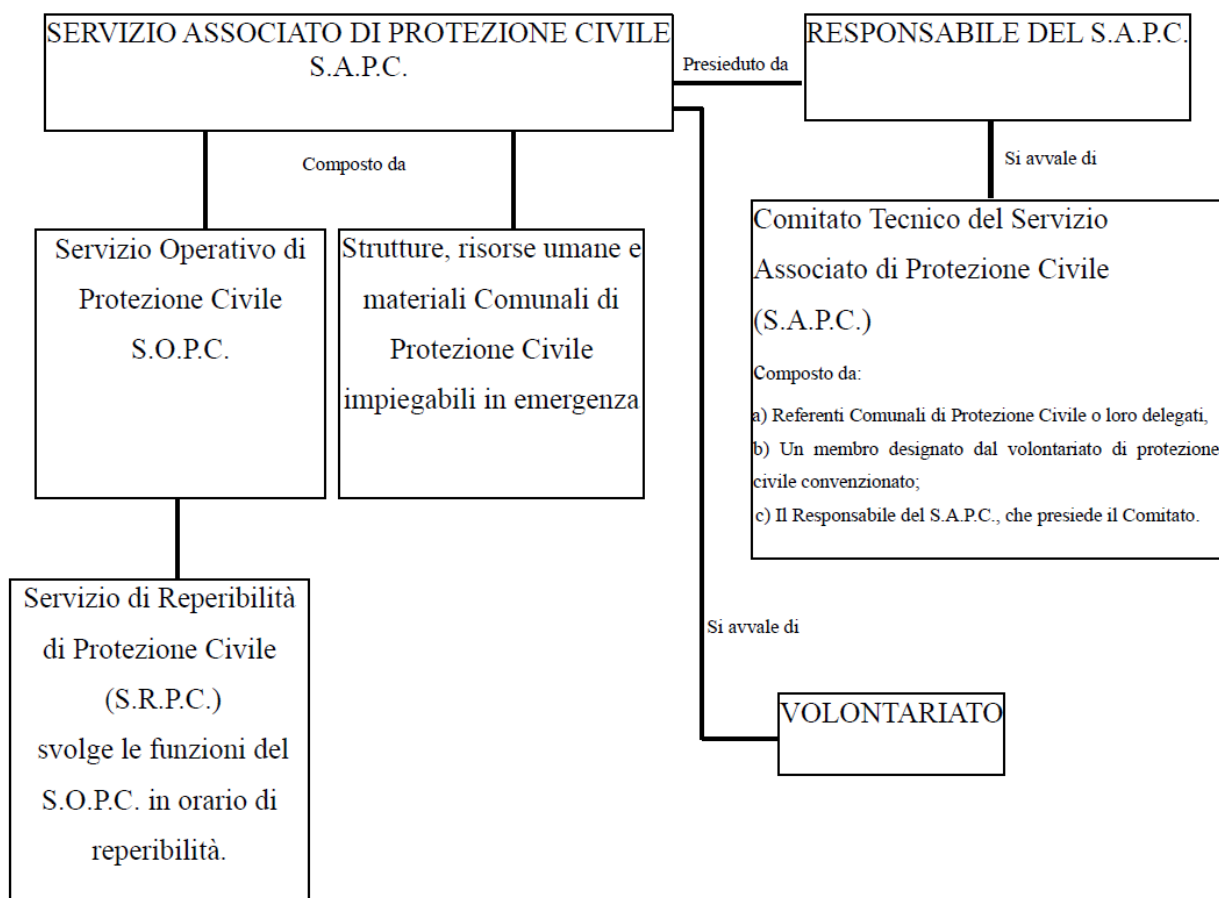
SERVIZIO ASSOCIATO DI PROTEZIONE CIVILE S.A.P.C.

Presieduto da

RESPONSABILE DEL S.A.P.C.

Si avvale di

Composto da

Servizio Operativo di Protezione Civile S.O.P.C.

Strutture, risorse umane e materiali Comunali di Protezione Civile impiegabili in emergenza

Comitato Tecnico del Servizio Associato di Protezione Civile (S.A.P.C.)

Composto da:

a) Referenti Comunali di Protezione Civile o loro delegati,

b) Un membro designato dal volontariato di protezione civile convenzionato;

c) Il Responsabile del S.A.P.C., che presiede il Comitato.

Servizio di Reperibilità di Protezione Civile (S.R.P.C.) svolge le funzioni del S.O.P.C. in orario di reperibilità.

Si avvale di

VOLONTARIATO